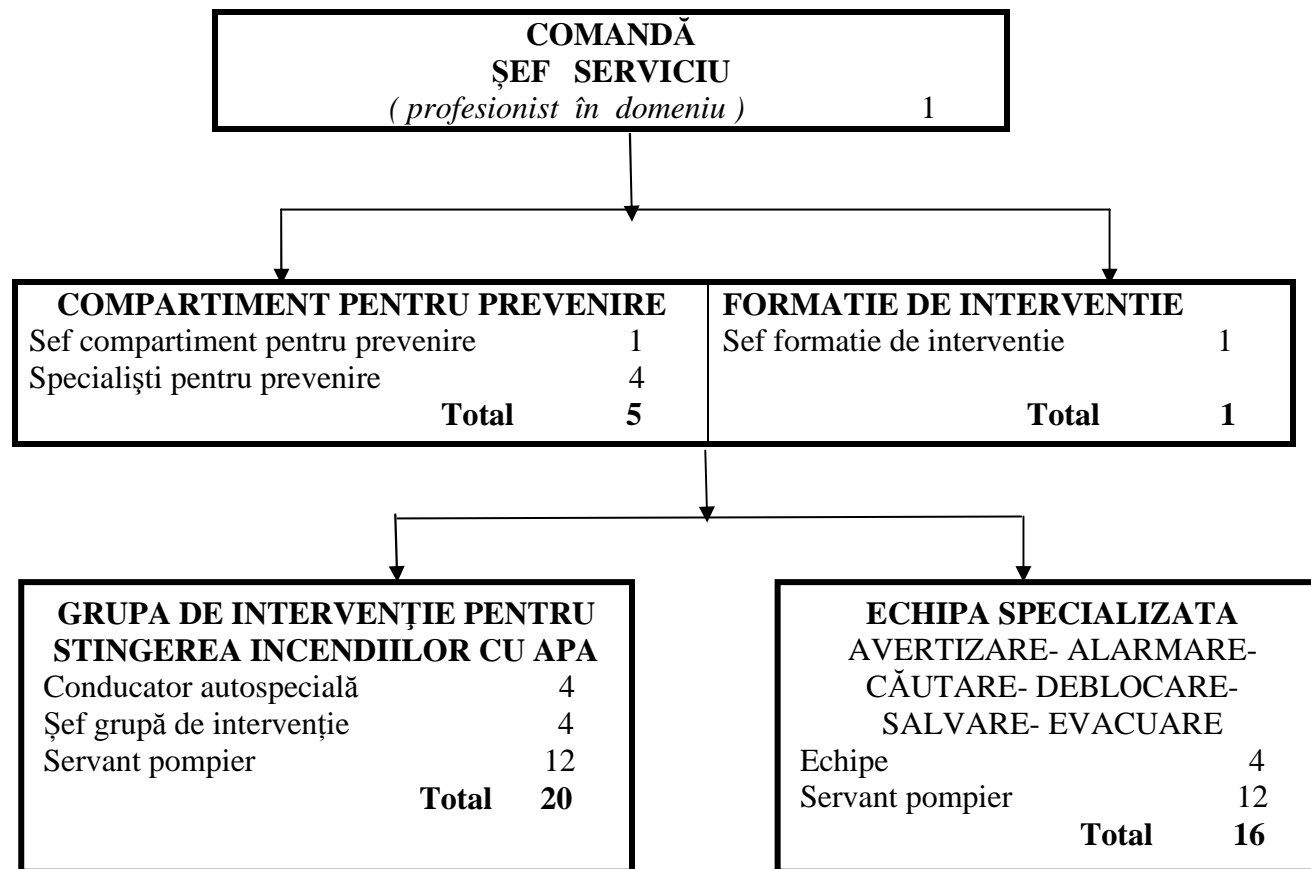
COMANDĂ
ŞEF SERVICIU
( profesionist în domeniu ) 1

COMPARTIMENT PENTRU PREVENIRE
Sef compartiment pentru prevenire 1
Specialişti pentru prevenire 4
Total 5

FORMATIE DE INTERVENTIE
Sef formatie de interventie 1
Total 1

GRUPA DE INTERVENŢIE PENTRU STINGEREA INCENDIILOR CU APA
Conducator autospecială 4
Şef grupă de intervenţie 4
Servant pompier 12
Total 20

ECHIPA SPECIALIZATA
AVERTIZARE- ALARMARE- CĂUTARE- DEBLOCARE- SALVARE- EVACUARE
Echipe 4
Servant pompier 12
Total 16